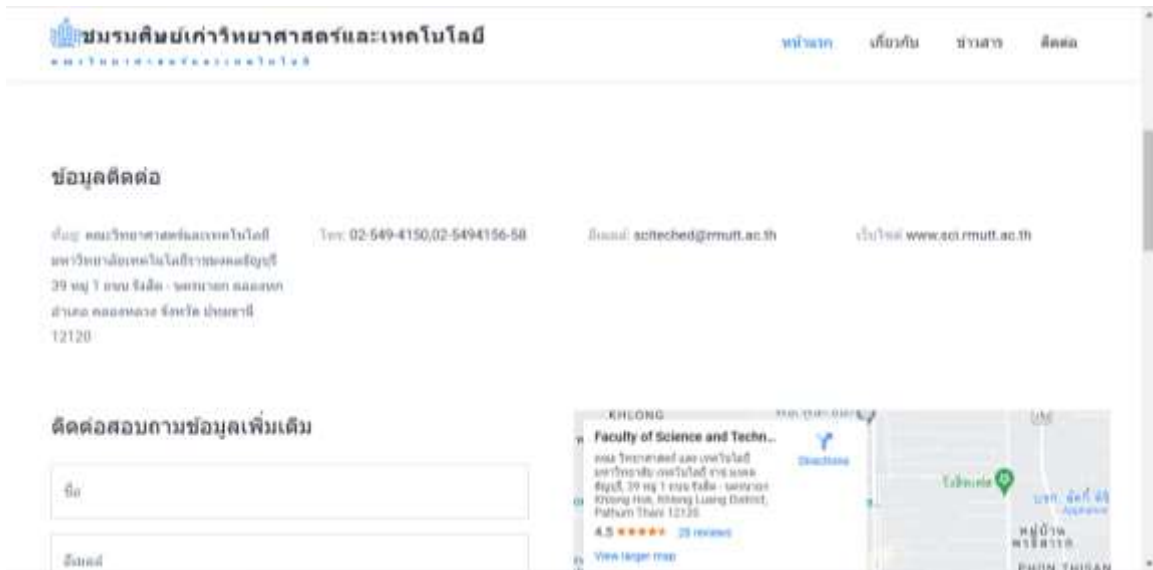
ชมรมศิษย์เก่าวิทยาศาสตร์และเทคโนโลยี
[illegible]

หน้าแรก เกี่ยวกับ ข่าวสาร ติดต่อ

ข้อมูลติดต่อ

ที่อยู่: คณะวิทยาศาสตร์และเทคโนโลยี มหาวิทยาลัยเทคโนโลยีราชมงคลธัญบุรี 39 หมู่ 1 ถนน รังสิต - นครนายก คลองหก อำเภอ คลองหลวง จังหวัด ปทุมธานี 12120

โทร: 02-549-4150,02-5494156-58

อีเมล์: sciteched@rmutt.ac.th

เว็บไซต์: www.sci.rmutt.ac.th

ติดต่อสอบถามข้อมูลเพิ่มเติม

ชื่อ

อีเมล์

KHLONG
Faculty of Science and Techn...
คณะ วิทยาศาสตร์ และ เทคโนโลยี มหาวิทยาลัย เทคโนโลยี ราช มงคล ธัญบุรี, 39 หมู่ 1 ถนน รังสิต - นครนายก Khlong Hok, Khlong Luang District, Pathum Thani 12120
4.5 ★★★★★ 28 reviews
View larger map
Directions
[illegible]
หมู่บ้าน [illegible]
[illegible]